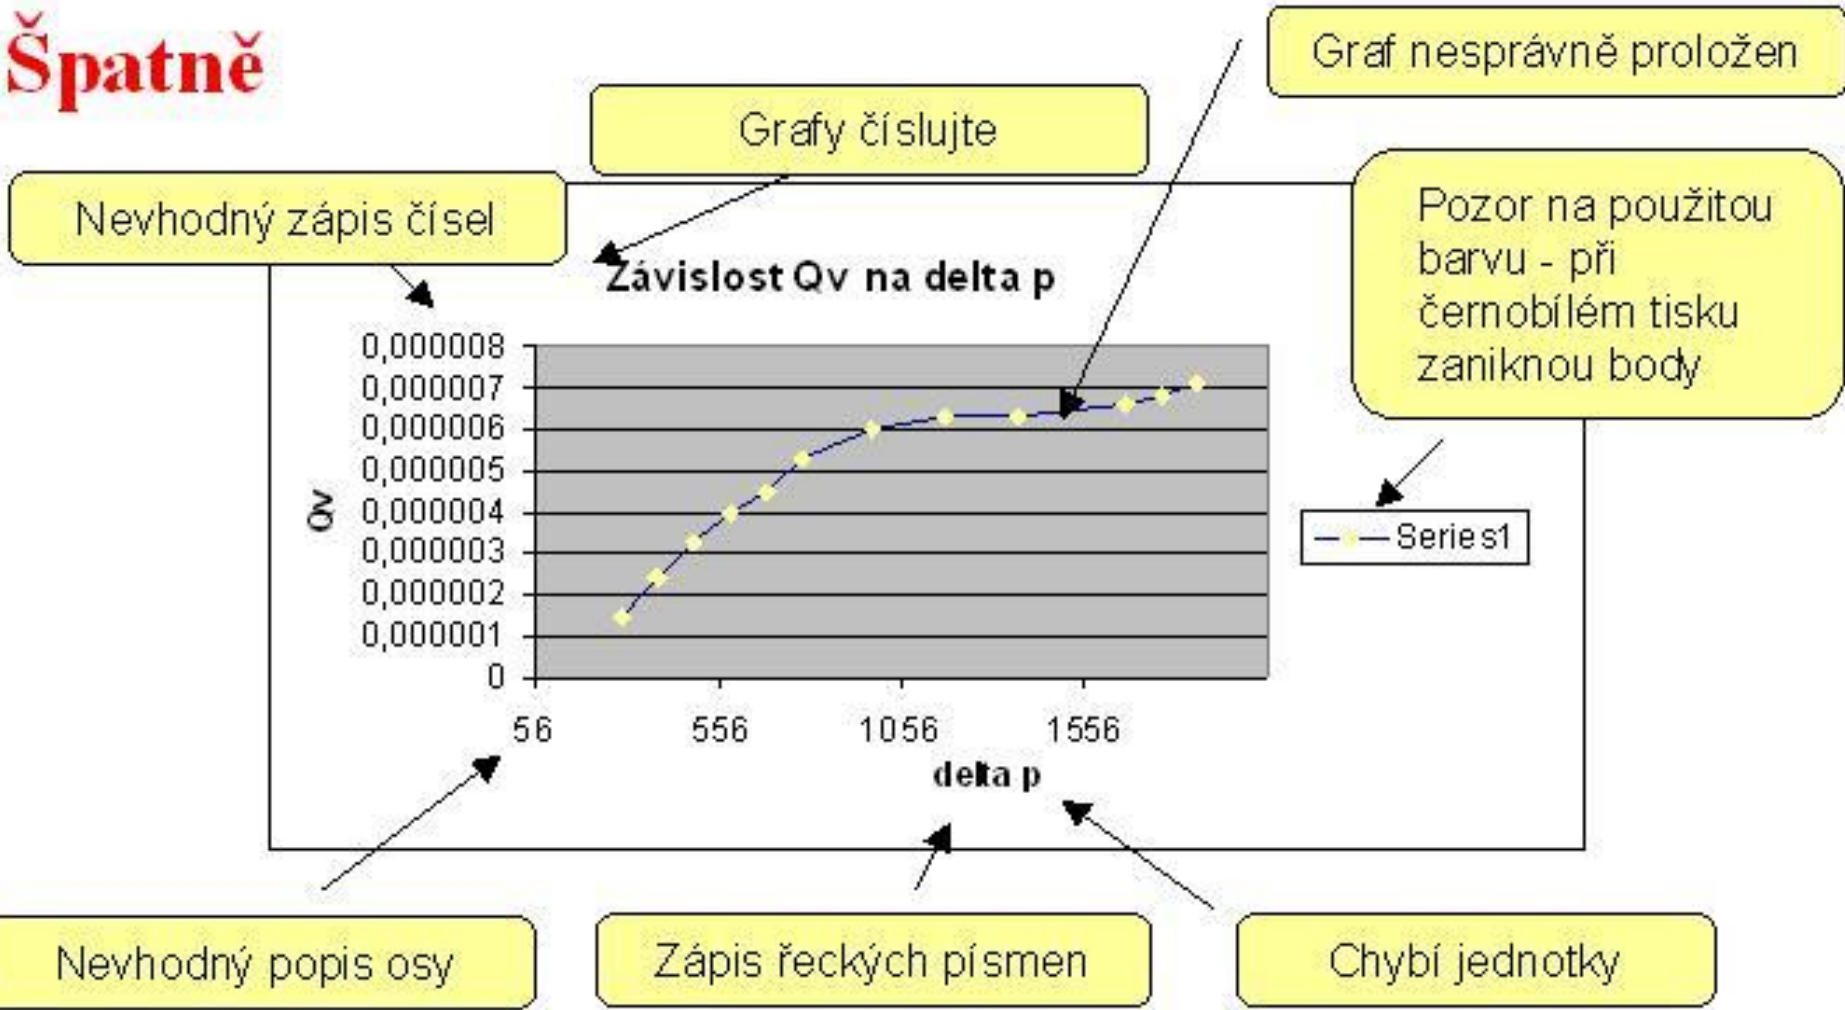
Špatně

Graf nesprávně proložen

Grafy číslujte

Nevhodný zápis čísel

Pozor na použitou barvu - při černobílém tisku zaniknou body

Závislost Qv na delta p

Qv

0,000008
0,000007
0,000006
0,000005
0,000004
0,000003
0,000002
0,000001
0

56
556
1056
1556

delta p

Series1

Nevhodný popis osy

Zápis řeckých písmen

Chybí jednotky